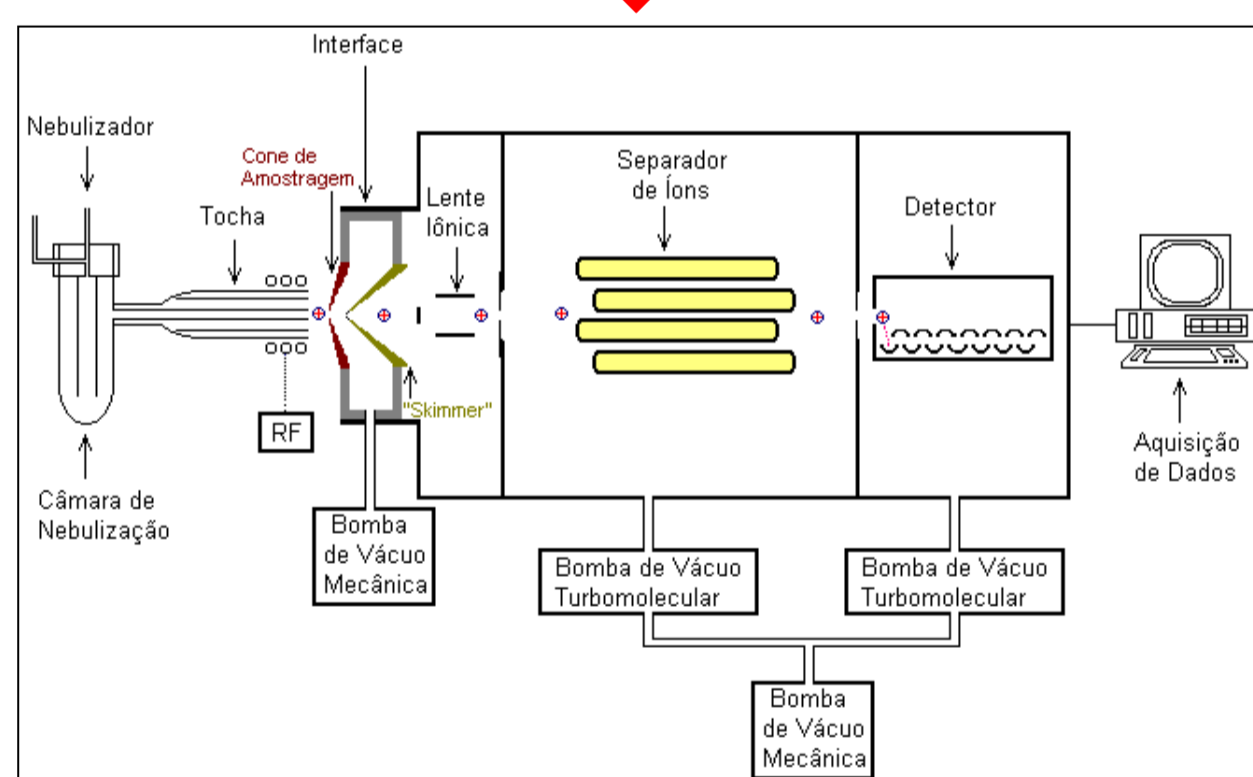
Interface

Nebulizador

Cone de Amostragem

Tocha

Lente Iônica

Separador de Íons

Detector

RF

"Skimmer"

Câmara de Nebulização

Bomba de Vácuo Mecânica

Bomba de Vácuo Turbomolecular

Bomba de Vácuo Turbomolecular

Aquisição de Dados

Bomba de Vácuo Mecânica